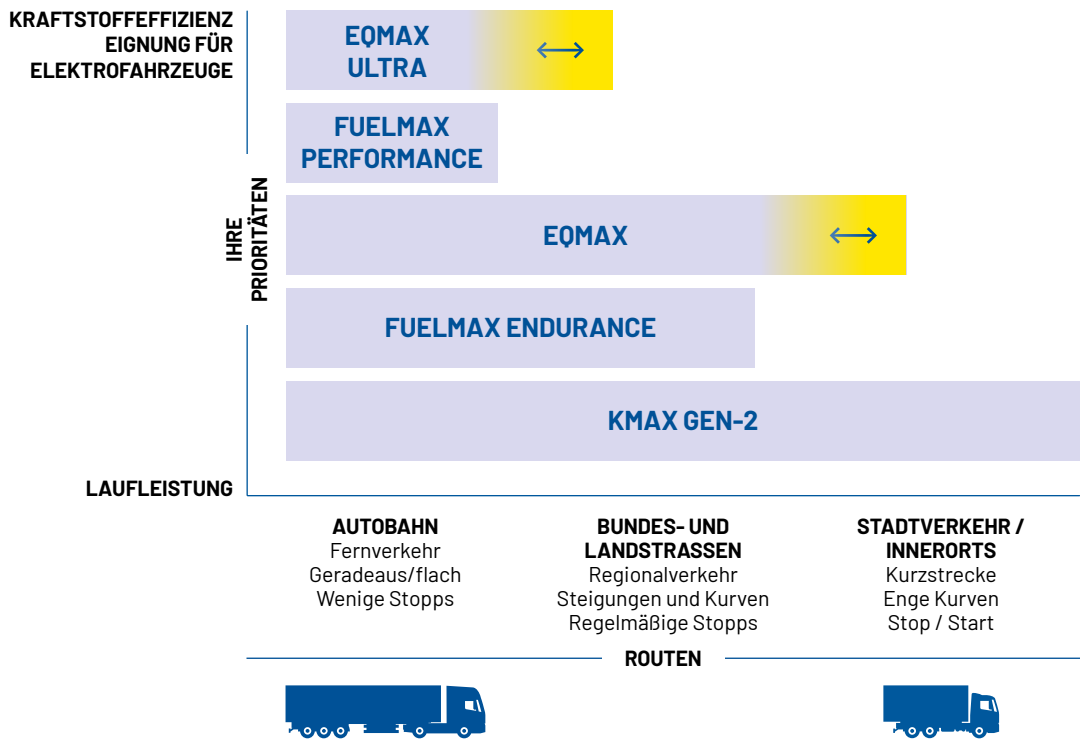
KRAFTSTOFFEFFIZIENZ
EIGNUNG FÜR
ELEKTROFAHRZEUGE

IHRE
PRIORITÄTEN

LAUFLEISTUNG

EQMAX
ULTRA
⟷

FUELMAX
PERFORMANCE

EQMAX ⟷

FUELMAX ENDURANCE

KMAX GEN-2

AUTOBAHN
Fernverkehr
Geradeaus/flach
Wenige Stopps

BUNDES- UND
LANDSTRASSEN
Regionalverkehr
Steigungen und Kurven
Regelmäßige Stopps

STADTVERKEHR /
INNERORTS
Kurzstrecke
Enge Kurven
Stop / Start

ROUTEN